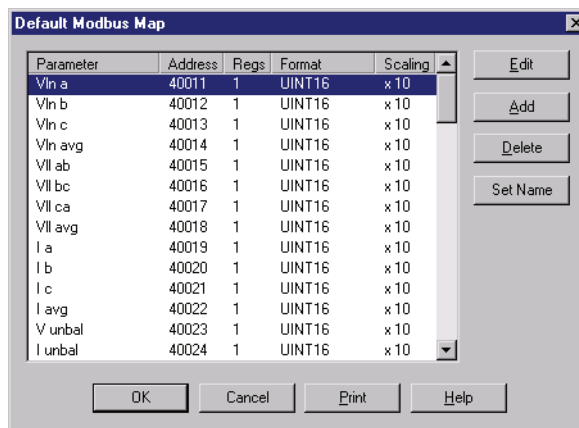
Default Modbus Map

| Parameter | Address | Regs | Format | Scaling |
|---|---|---|---|---|
| Vln a | 40011 | 1 | UINT16 | x 10 |
| Vln b | 40012 | 1 | UINT16 | x 10 |
| Vln c | 40013 | 1 | UINT16 | x 10 |
| Vln avg | 40014 | 1 | UINT16 | x 10 |
| Vll ab | 40015 | 1 | UINT16 | x 10 |
| Vll bc | 40016 | 1 | UINT16 | x 10 |
| Vll ca | 40017 | 1 | UINT16 | x 10 |
| Vll avg | 40018 | 1 | UINT16 | x 10 |
| I a | 40019 | 1 | UINT16 | x 10 |
| I b | 40020 | 1 | UINT16 | x 10 |
| I c | 40021 | 1 | UINT16 | x 10 |
| I avg | 40022 | 1 | UINT16 | x 10 |
| V unbal | 40023 | 1 | UINT16 | x 10 |
| I unbal | 40024 | 1 | UINT16 | x 10 |

Edit
Add
Delete
Set Name

OK
Cancel
Print
Help